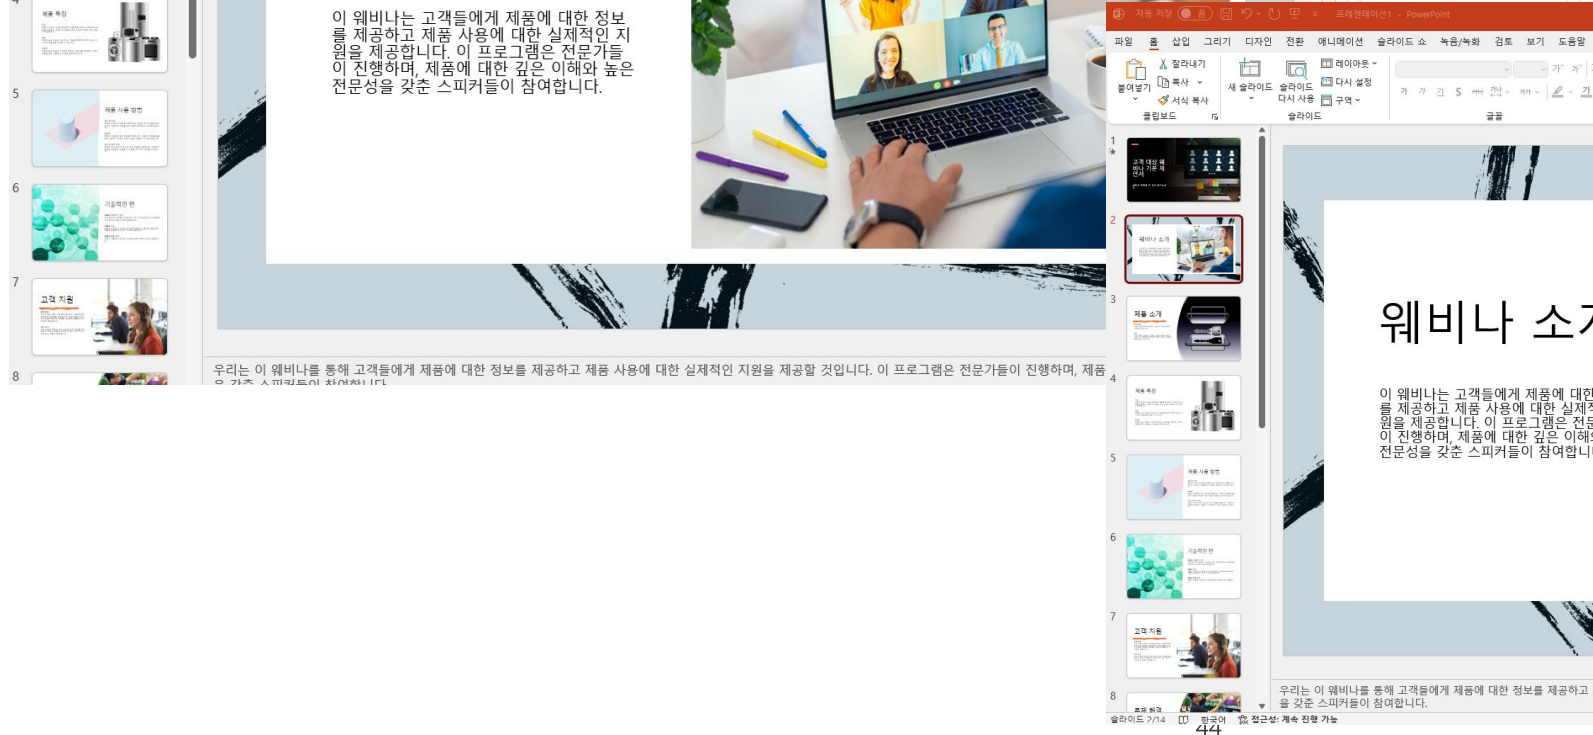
제품 특징

5

제품 사용 방법

6

기술적인 면

7

고객 지원

8

이 웨비나는 고객들에게 제품에 대한 정보를 제공하고 제품 사용에 대한 실제적인 지원을 제공합니다. 이 프로그램은 전문가들이 진행하며, 제품에 대한 깊은 이해와 높은 전문성을 갖춘 스피커들이 참여합니다.

우리는 이 웨비나를 통해 고객들에게 제품에 대한 정보를 제공하고 제품 사용에 대한 실제적인 지원을 제공할 것입니다. 이 프로그램은 전문가들이 진행하며, 제품 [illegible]

자동 저장 끔 프레젠테이션1 - PowerPoint

파일 홈 삽입 그리기 디자인 전환 애니메이션 슬라이드 쇼 녹음/녹화 검토 보기 도움말

잘라내기 복사 서식 복사 붙여넣기 클립보드 새 슬라이드 슬라이드 다시 사용 레이아웃 다시 설정 구역 슬라이드 글꼴

1 고객 대상 웨비나 기본 제안서
2 웨비나 소개
3 제품 소개
4 제품 특징
5 제품 사용 방법
6 기술적인 면
7 고객 지원
8 혜택 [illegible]

웨비나 소개

이 웨비나는 고객들에게 제품에 대한 정보를 제공하고 제품 사용에 대한 실제적인 지원을 제공합니다. 이 프로그램은 전문가들이 진행하며, 제품에 대한 깊은 이해와 높은 전문성을 갖춘 스피커들이 참여합니다.

우리는 이 웨비나를 통해 고객들에게 제품에 대한 정보를 제공하고 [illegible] 을 갖춘 스피커들이 참여합니다.

슬라이드 2/14 한국어 접근성: 계속 진행 가능

44